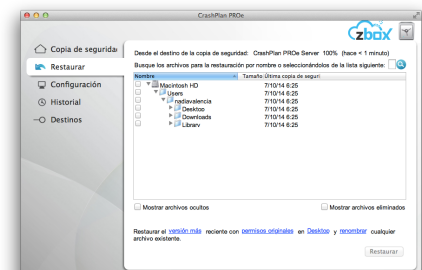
CrashPlan PROe

zbox

Copia de segurida
Restaurar
Configuración
Historial
Destinos

Desde el destino de la copia de seguridad: CrashPlan PROe Server 100% (hace < 1 minuto)

Busque los archivos para la restauración por nombre o selecciónandolos de la lista siguiente:

| Nombre | Tamaño | Última copia de segur |
|---|---|---|
| Macintosh HD | | 7/10/14 6:25 |
| Users | | 7/10/14 6:25 |
| nadiavalencia | | 7/10/14 6:25 |
| Desktop | | 7/10/14 6:25 |
| Downloads | | 7/10/14 6:25 |
| Library | | 7/10/14 6:25 |

Mostrar archivos ocultos
Mostrar archivos eliminados

Restaurar el versión más reciente con permisos originales en Desktop y renombrar cualquier archivo existente.

Restaurar